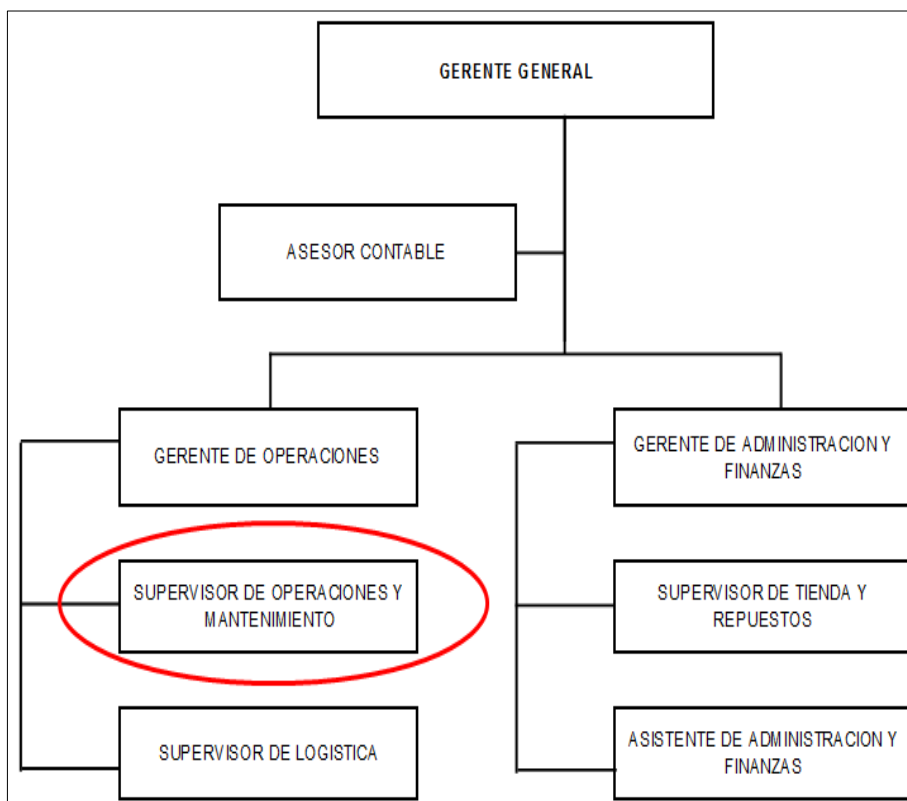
GERENTE GENERAL

ASESOR CONTABLE

GERENTE DE OPERACIONES

SUPERVISOR DE OPERACIONES Y MANTENIMIENTO

SUPERVISOR DE LOGISTICA

GERENTE DE ADMINISTRACION Y FINANZAS

SUPERVISOR DE TIENDA Y REPUESTOS

ASISTENTE DE ADMINISTRACION Y FINANZAS